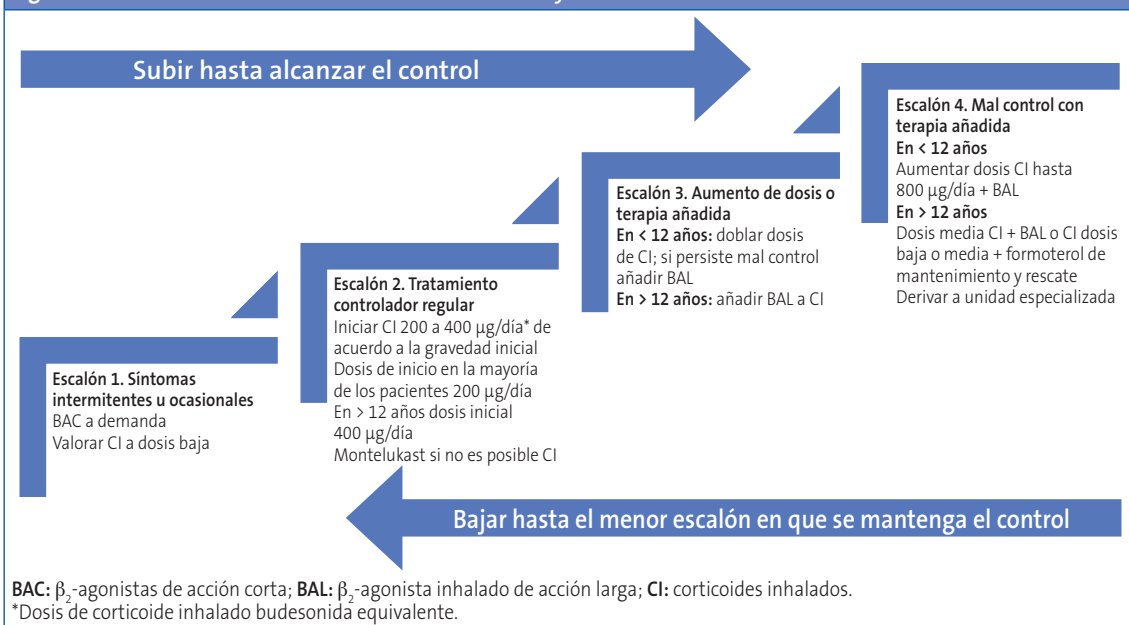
Subir hasta alcanzar el control

Escalón 4. Mal control con terapia añadida
En < 12 años
Aumentar dosis CI hasta 800 µg/día + BAL
En > 12 años
Dosis media CI + BAL o CI dosis baja o media + formoterol de mantenimiento y rescate
Derivar a unidad especializada

Escalón 3. Aumento de dosis o terapia añadida
En < 12 años: doblar dosis de CI; si persiste mal control añadir BAL
En > 12 años: añadir BAL a CI

Escalón 2. Tratamiento controlador regular
Iniciar CI 200 a 400 µg/día* de acuerdo a la gravedad inicial
Dosis de inicio en la mayoría de los pacientes 200 µg/día
En > 12 años dosis inicial 400 µg/día
Montelukast si no es posible CI

Escalón 1. Síntomas intermitentes u ocasionales
BAC a demanda
Valorar CI a dosis baja

Bajar hasta el menor escalón en que se mantenga el control

BAC: $\beta_2$-agonistas de acción corta; BAL: $\beta_2$-agonista inhalado de acción larga; CI: corticoides inhalados.
*Dosis de corticoide inhalado budesonida equivalente.